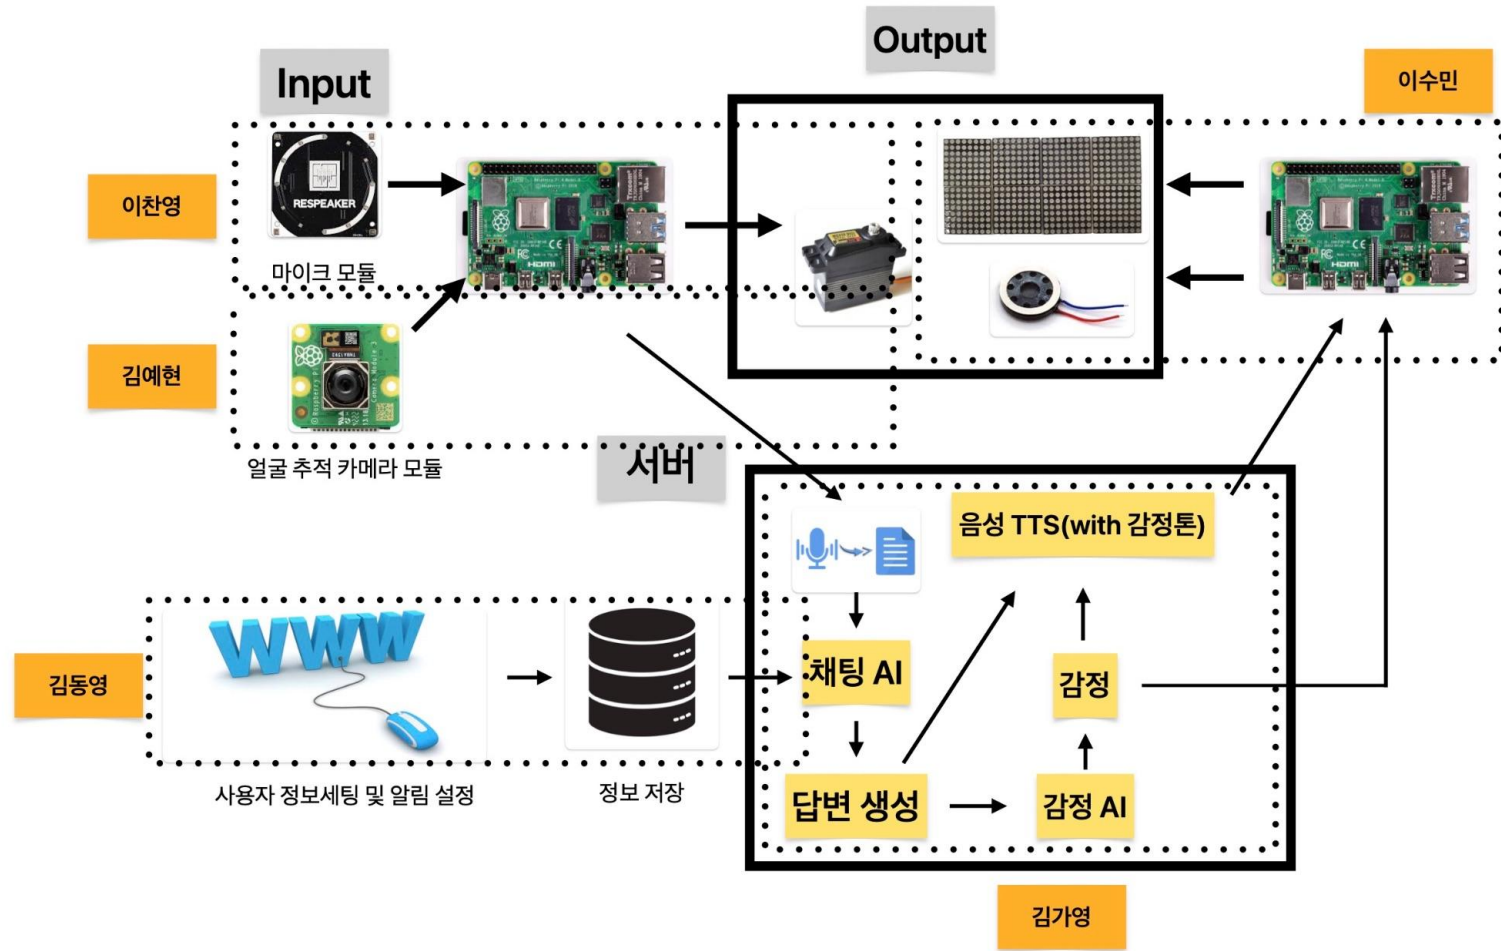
Output

Input

이수민

이찬영

RESPEAKER

마이크 모듈

김예현

얼굴 추적 카메라 모듈

서버

음성 TTS(with 감정톤)

김동영

WWW

채팅 AI

감정

답변 생성

감정 AI

사용자 정보세팅 및 알림 설정

정보 저장

김가영